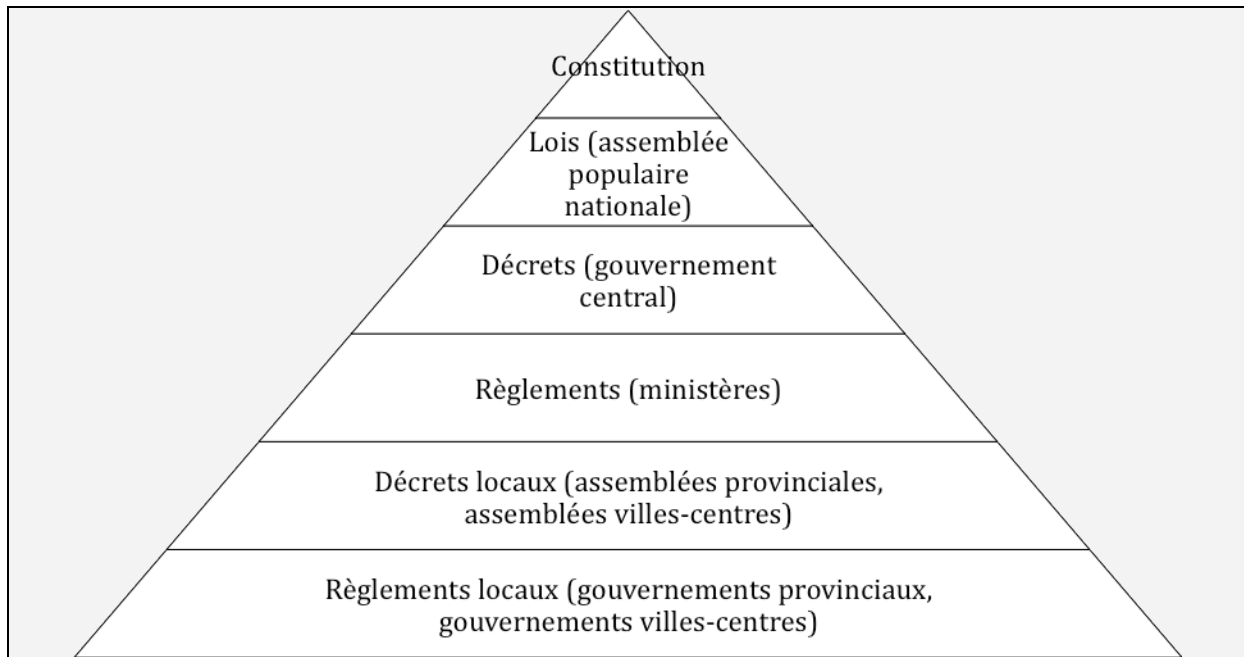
Constitution

Lois (assemblée populaire nationale)

Décrets (gouvernement central)

Règlements (ministères)

Décrets locaux (assemblées provinciales, assemblées villes-centres)

Règlements locaux (gouvernements provinciaux, gouvernements villes-centres)